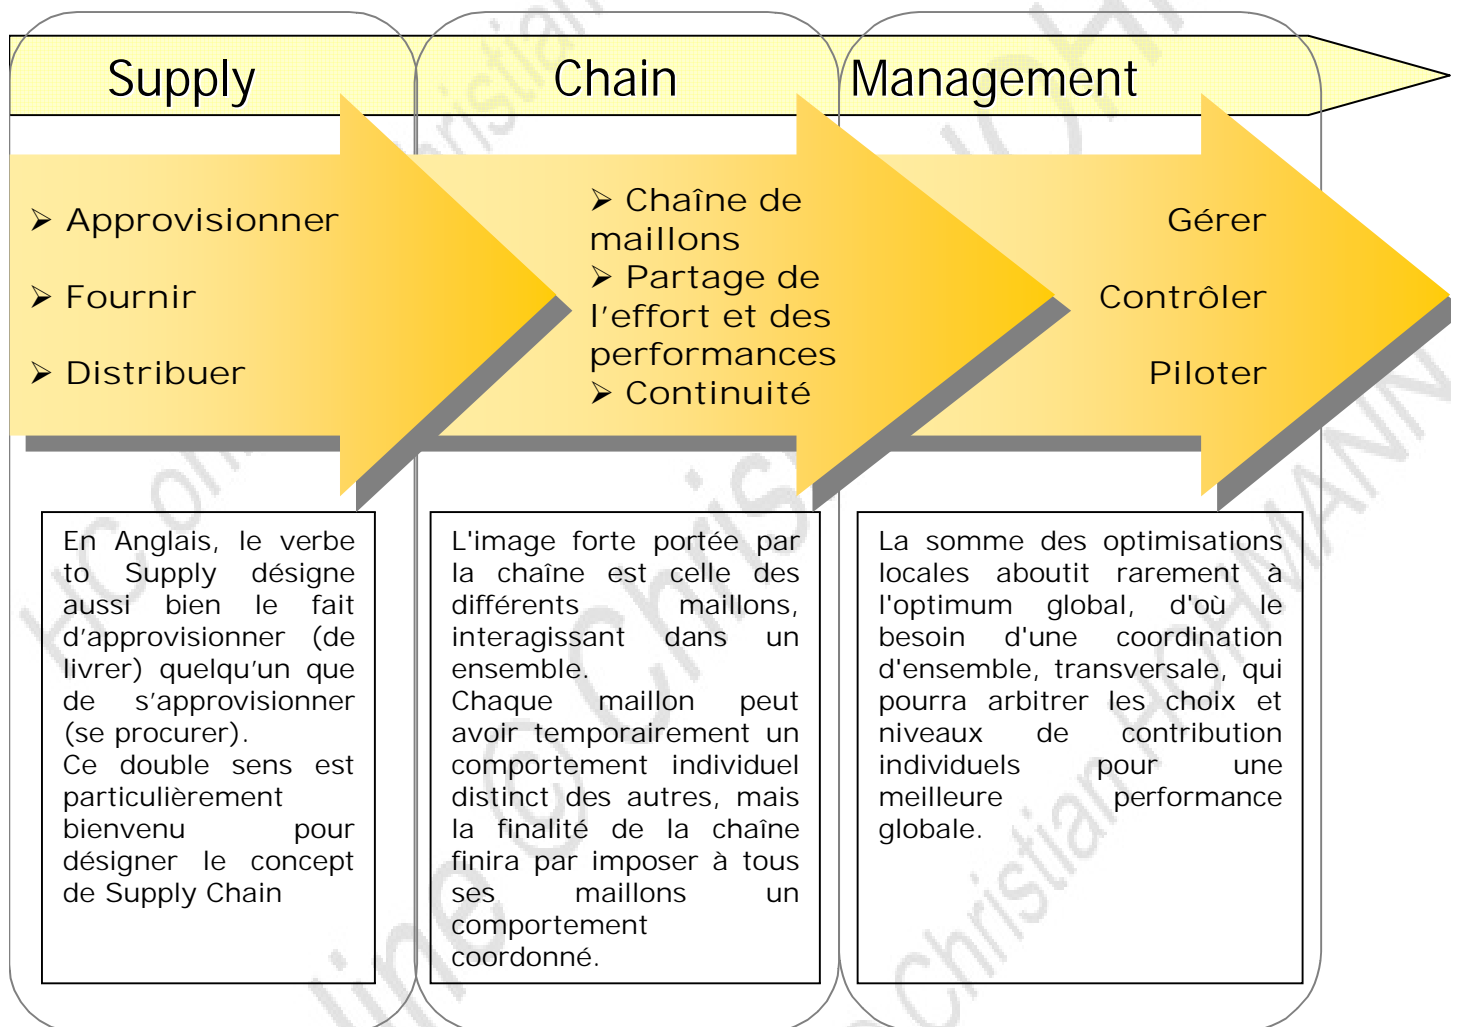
Supply

Chain

Management

➢ Approvisionner

➢ Fournir

➢ Distribuer

➢ Chaîne de maillons
➢ Partage de l'effort et des performances
➢ Continuité

Gérer

Contrôler

Piloter

En Anglais, le verbe to Supply désigne aussi bien le fait d'approvisionner (de livrer) quelqu'un que de s'approvisionner (se procurer).
Ce double sens est particulièrement bienvenu pour désigner le concept de Supply Chain

L'image forte portée par la chaîne est celle des différents maillons, interagissant dans un ensemble.
Chaque maillon peut avoir temporairement un comportement individuel distinct des autres, mais la finalité de la chaîne finira par imposer à tous ses maillons un comportement coordonné.

La somme des optimisations locales aboutit rarement à l'optimum global, d'où le besoin d'une coordination d'ensemble, transversale, qui pourra arbitrer les choix et niveaux de contribution individuels pour une meilleure performance globale.